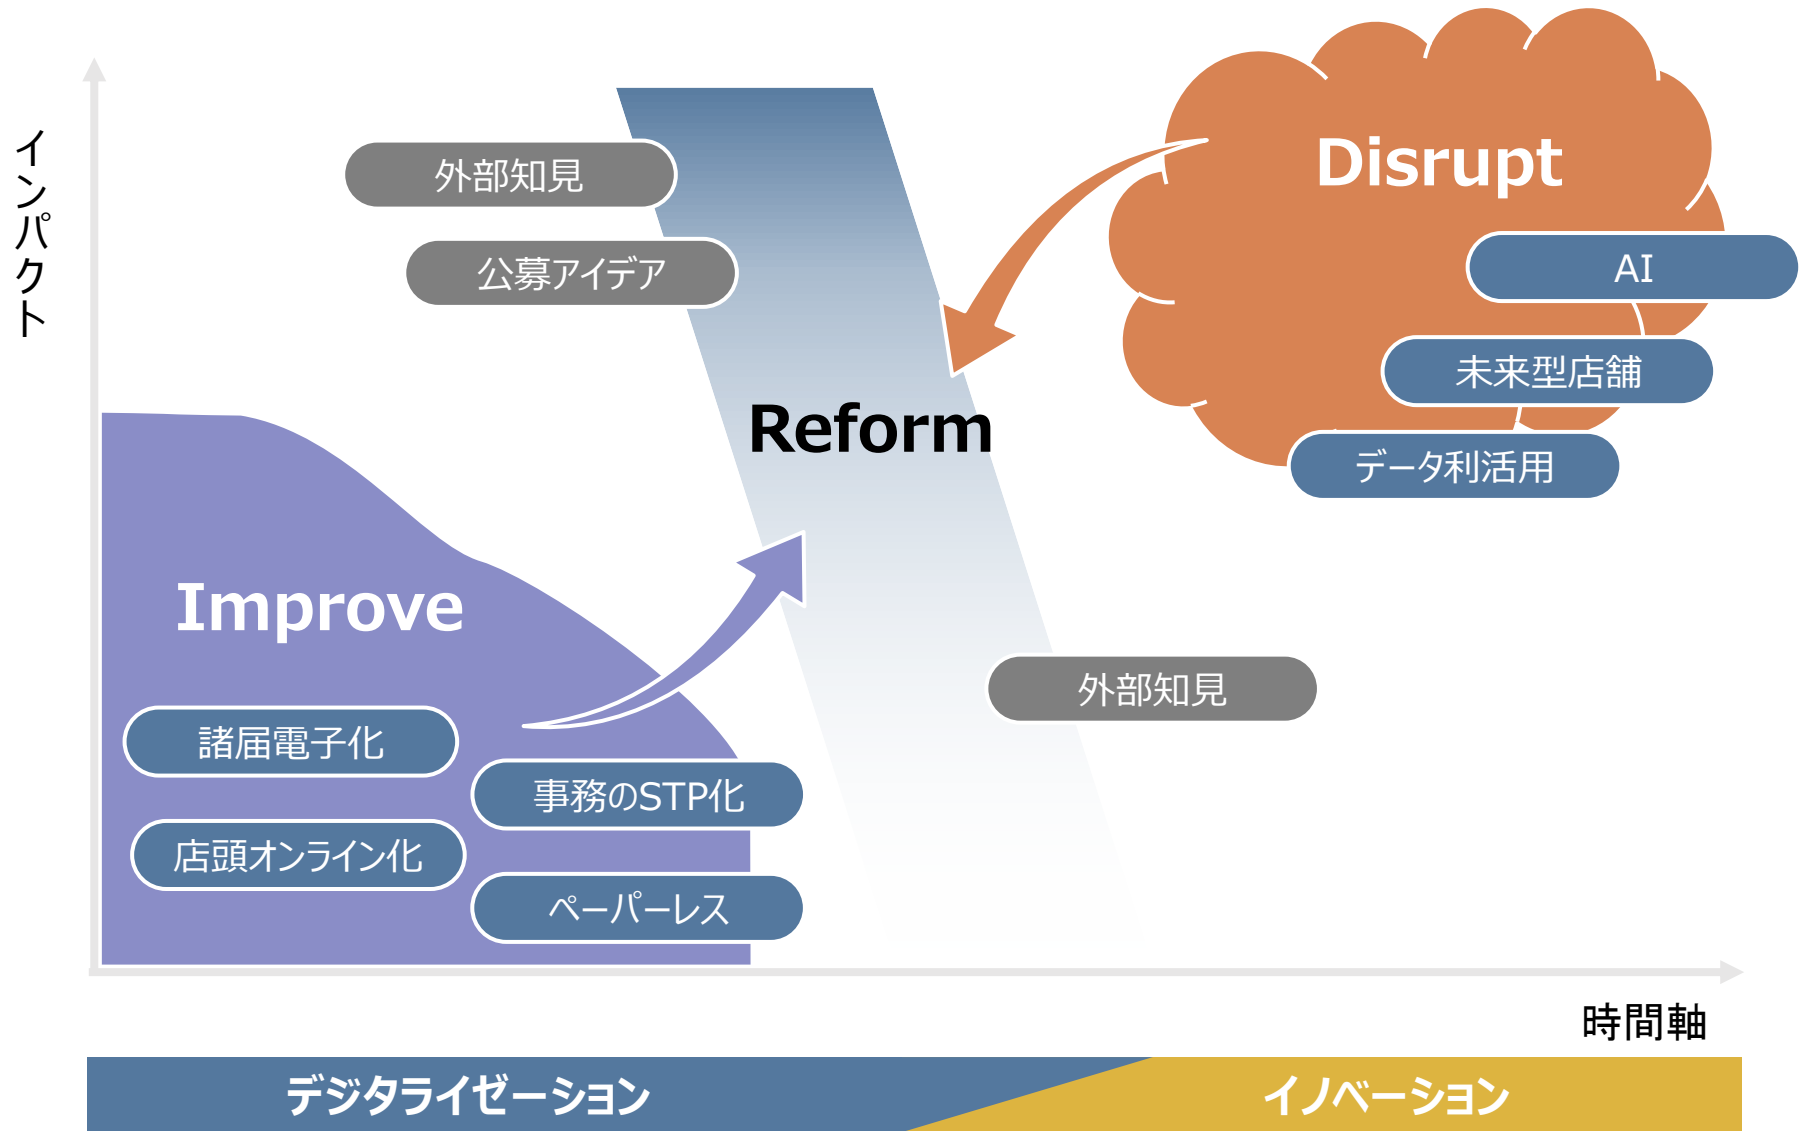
インパクト

外部知見

公募アイデア

Disrupt

AI

未来型店舗

データ利活用

Reform

Improve

諸届電子化

事務のSTP化

店頭オンライン化

ペーパーレス

外部知見

時間軸

デジタライゼーション

イノベーション